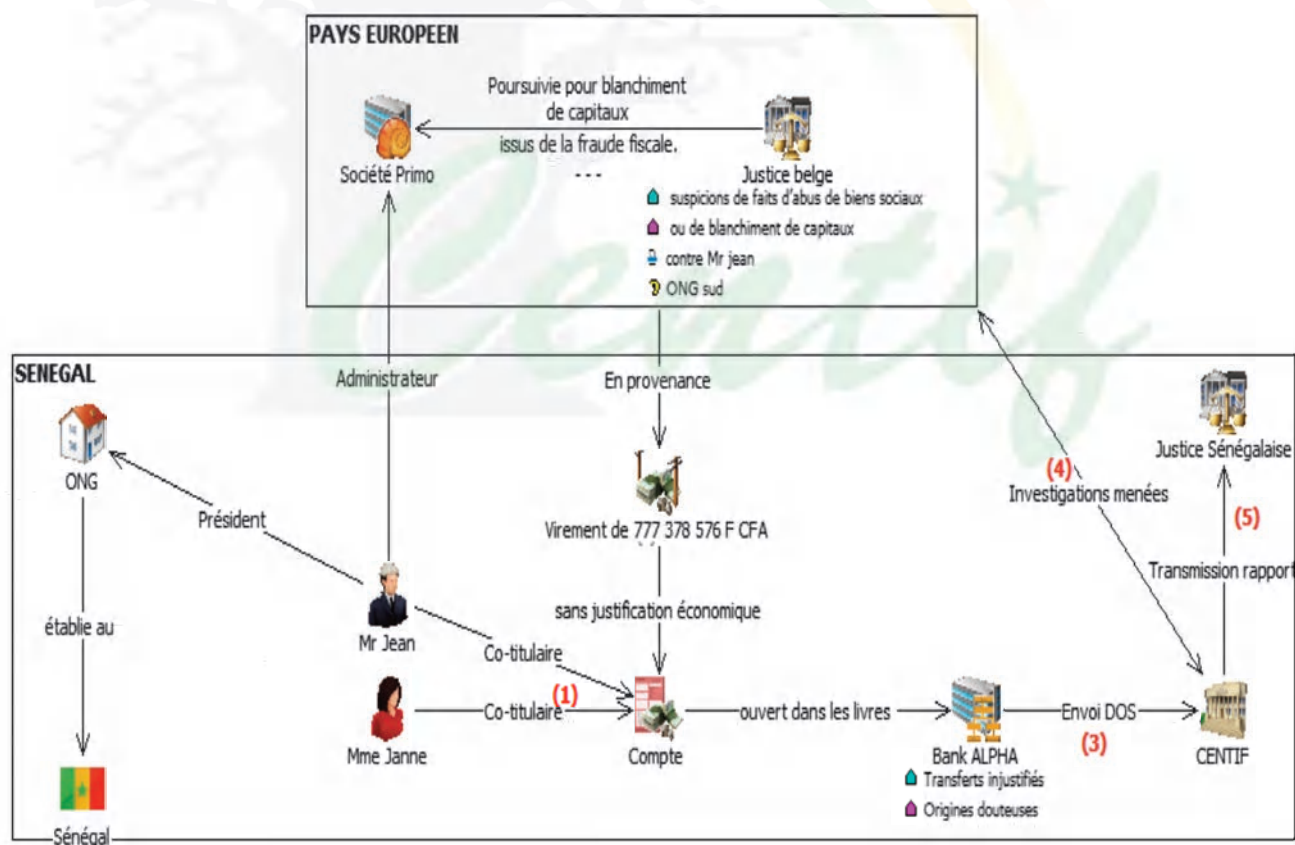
PAYS EUROPEEN

Poursuivie pour blanchiment de capitaux issus de la fraude fiscale.

...

Société Primo

Justice belge

suspicions de faits d'abus de biens sociaux

ou de blanchiment de capitaux

contre Mr jean

ONG sud

SENEGAL

Administrateur

En provenance

ONG

Président

Virement de 777 378 576 F CFA

sans justification économique

établie au

Mr Jean

Co-titulaire

Mme Janne

Co-titulaire

(1)

Compte

ouvert dans les livres

Bank ALPHA

Transferts injustifiés

Origines douteuses

Envoi DOS

(3)

CENTIF

(4)

Investigations menées

Justice Sénégalaise

(5)

Transmission rapport

Sénégal